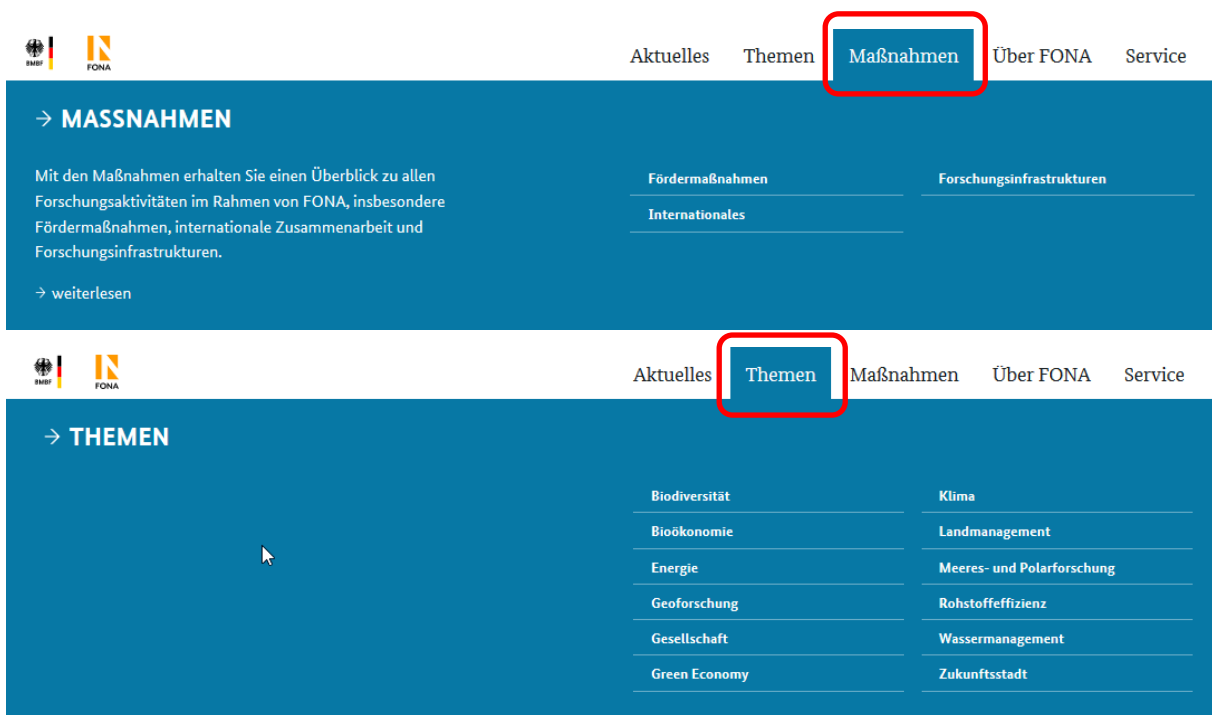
BMBF FONA

Aktuelles Themen Maßnahmen Über FONA Service

→ MASSNAHMEN

Mit den Maßnahmen erhalten Sie einen Überblick zu allen Forschungsaktivitäten im Rahmen von FONA, insbesondere Fördermaßnahmen, internationale Zusammenarbeit und Forschungsinfrastrukturen.

→ weiterlesen

Fördermaßnahmen
Internationales

Forschungsinfrastrukturen

BMBF FONA

Aktuelles Themen Maßnahmen Über FONA Service

→ THEMEN

Biodiversität
Bioökonomie
Energie
Geoforschung
Gesellschaft
Green Economy

Klima
Landmanagement
Meeres- und Polarforschung
Rohstoffeffizienz
Wassermanagement
Zukunftsstadt